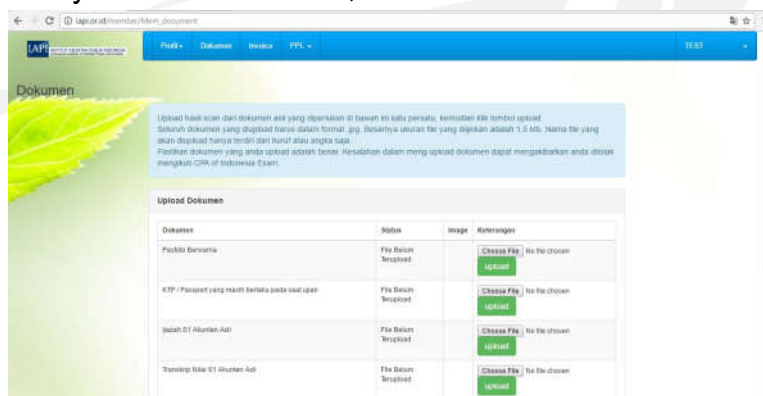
iapi.or.id/member/Mem_document

IAPI

Profil ▾ Dokumen Invoice PPL ▾

TEST

Dokumen

Upload hasil scan dari dokumen asli yang diperlukan di bawah ini satu persatu, kemudian klik tombol upload. Seluruh dokumen yang diupload harus dalam format .jpg. Besarnya ukuran file yang diijinkan adalah 1,5 Mb. Nama file yang akan diupload hanya terdiri dari huruf atau angka saja. Pastikan dokumen yang anda upload adalah benar. Kesalahan dalam meng-upload dokumen dapat mengakibatkan anda ditolak mengikuti CPA of Indonesia Exam.

Upload Dokumen

| Dokumen | Status | Image | Keterangan |
|---|---|---|---|
| Pasfoto Berwarna | File Belum Terupload | | Choose File No file chosen upload |
| KTP / Pasport yang masih berlaku pada saat ujian | File Belum Terupload | | Choose File No file chosen upload |
| Ijazah S1 Akuntan Asli | File Belum Terupload | | Choose File No file chosen upload |
| Transkrip Nilai S1 Akuntan Asli | File Belum Terupload | | Choose File No file chosen upload |